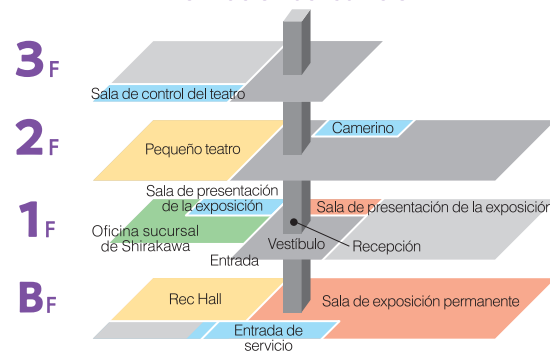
3F
Sala de control del teatro

2F
Camerino
Pequeño teatro

1F
Sala de presentación de la exposición
Sala de presentación de la exposición
Oficina sucursal de Shirakawa
Vestíbulo
Recepción
Entrada

BF
Rec Hall
Sala de exposición permanente
Entrada de servicio